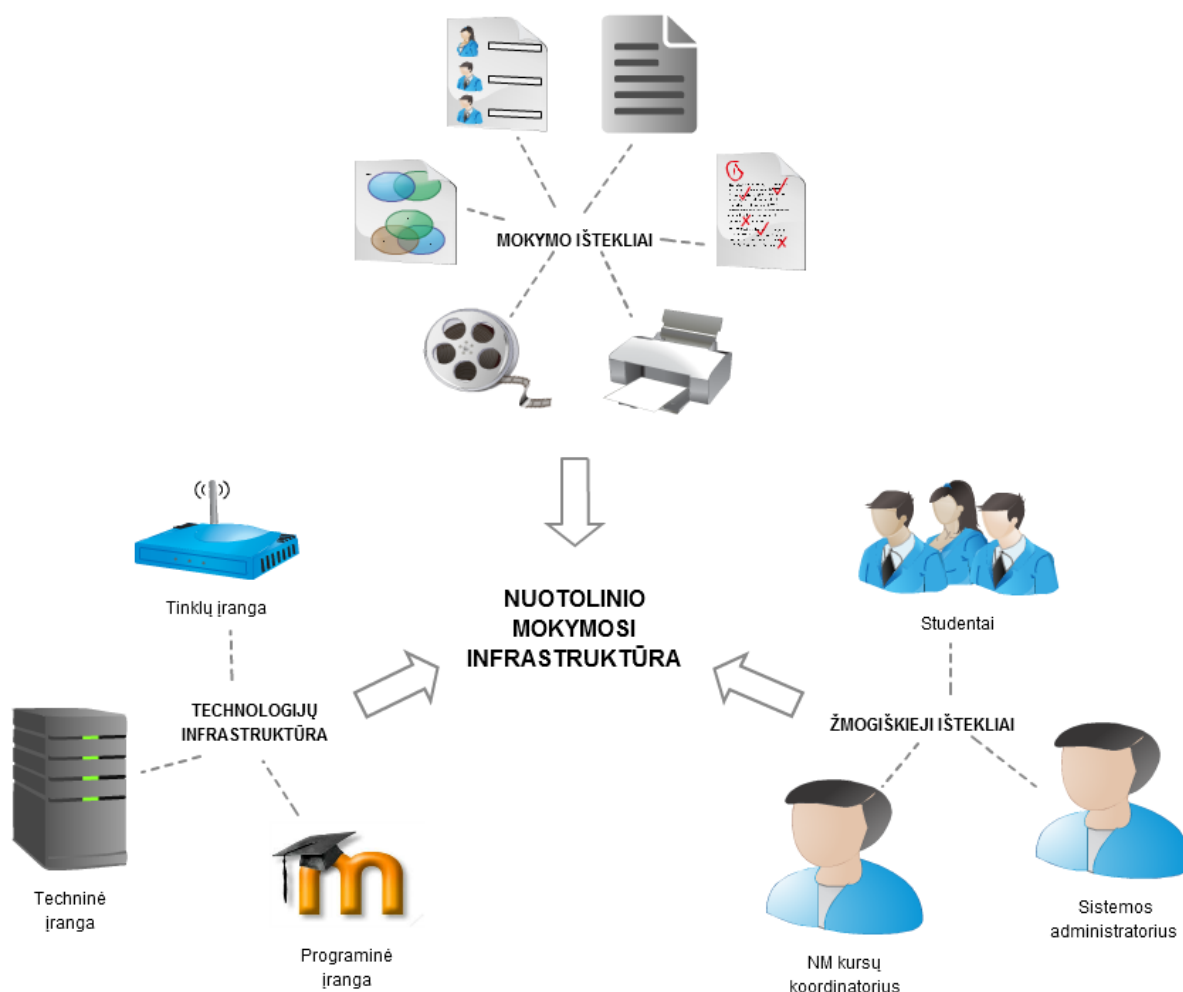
MOKYMO IŠTEKLIAI

NUOTOLINIO MOKYMOSI INFRASTRUKTŪRA

Tinklų įranga

TECHNOLOGIJŲ INFRASTRUKTŪRA

Techninė įranga

Programinė įranga

Studentai

ŽMOGIŠKIEJI IŠTEKLIAI

NM kursų koordinatorius

Sistemos administratorius